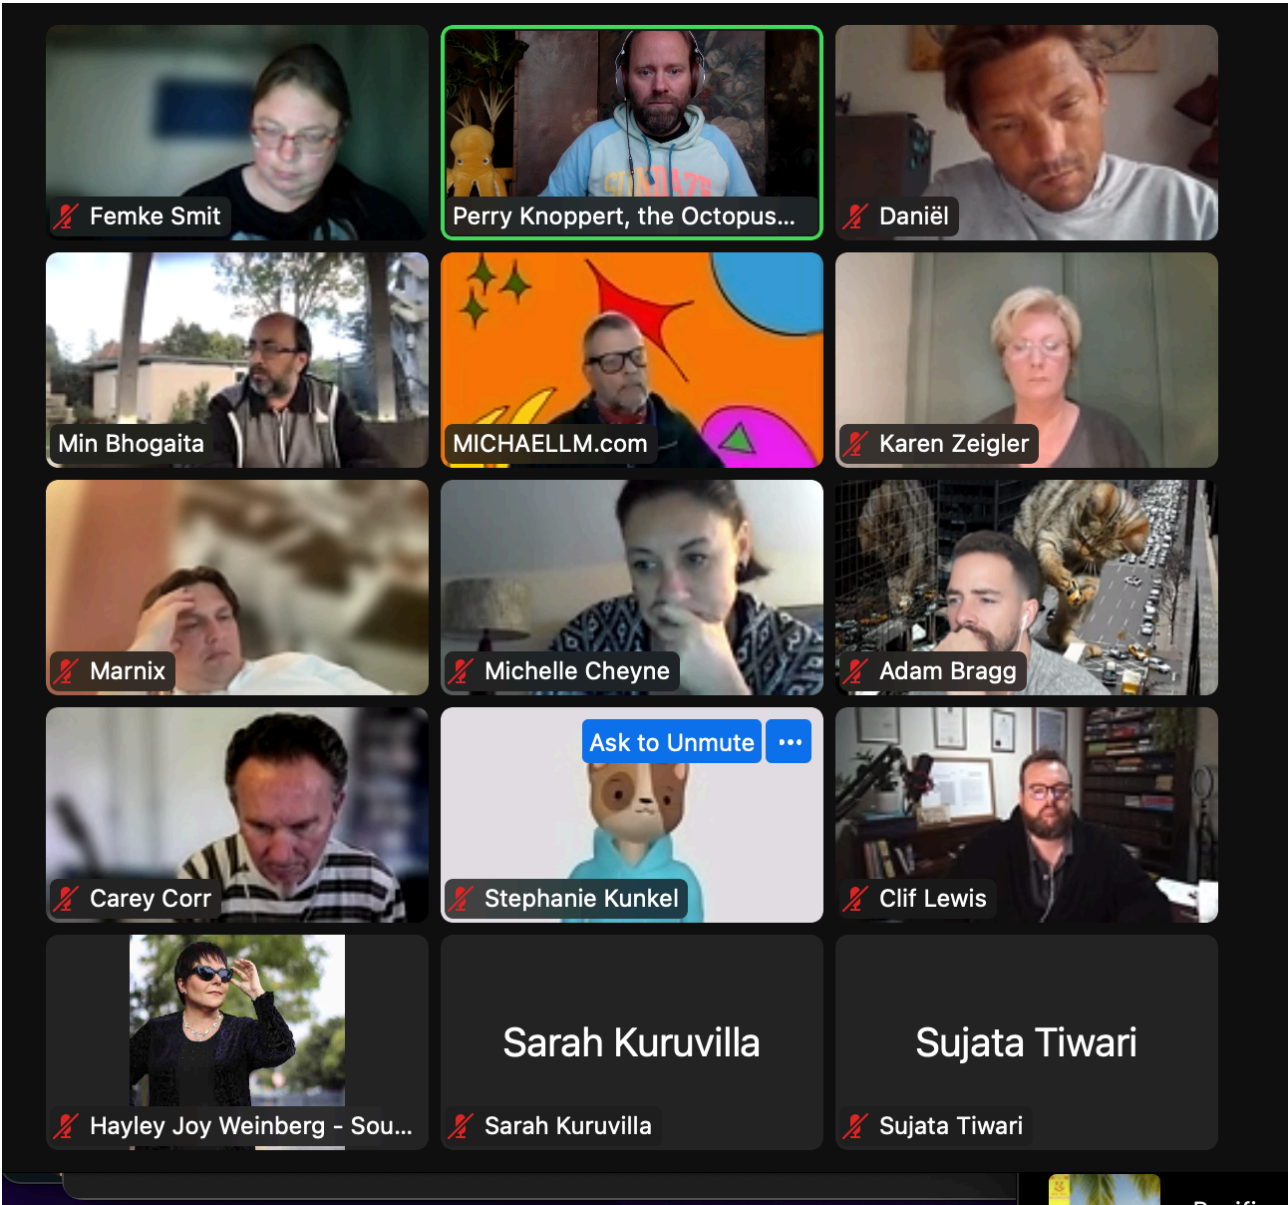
Femke Smit

Perry Knoppert, the Octopus...

Daniël

Min Bhogaita

MICHAELLM.com

Karen Zeigler

Marnix

Michelle Cheyne

Adam Bragg

Carey Corr

Ask to Unmute

•••

Stephanie Kunkel

Clif Lewis

Hayley Joy Weinberg - Sou...

Sarah Kuruvilla

Sarah Kuruvilla

Sujata Tiwari

Sujata Tiwari